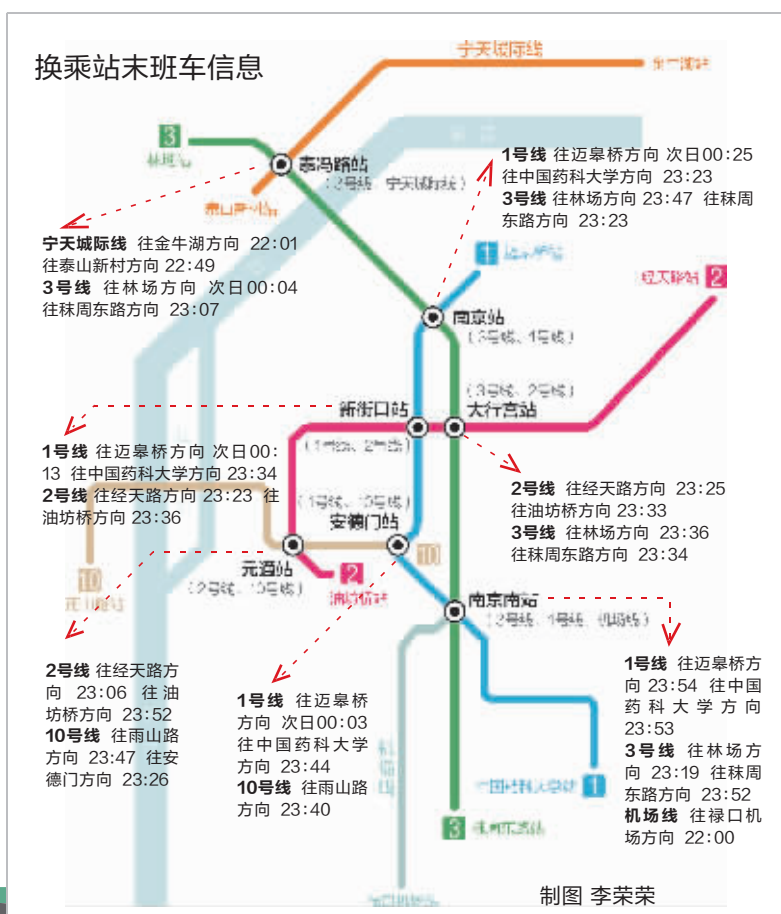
换乘站末班车信息

宁天城际线

3
林场

泰冯路站
（3号线、宁天城际线）

泰山新村

宁天城际线 往金牛湖方向 22:01
往泰山新村方向 22:49
3号线 往林场方向 次日00:04
往秣周东路方向 23:07

1号线 往迈皋桥方向 次日00:25
往中国药科大学方向 23:23
3号线 往林场方向 23:47 往秣周东路方向 23:23

1
迈皋桥

经天路 2

南京站
（3号线、1号线）

（3号线、2号线）
新街口站 大行宫站
（1号线、2号线）

1号线 往迈皋桥方向 次日00:13 往中国药科大学方向 23:34
2号线 往经天路方向 23:23 往油坊桥方向 23:36

2号线 往经天路方向 23:25
往油坊桥方向 23:33
3号线 往林场方向 23:36
往秣周东路方向 23:34

（1号线、10号线）
安德门站

10
雨山路

元通站
（2号线、10号线）

油坊桥 2

10

南京南站
（3号线、1号线、机场线）

2号线 往经天路方向 23:06 往油坊桥方向 23:52
10号线 往雨山路方向 23:47 往安德门方向 23:26

1号线 往迈皋桥方向 次日00:03
往中国药科大学方向 23:44
10号线 往雨山路方向 23:40

1号线 往迈皋桥方向 23:54 往中国药科大学方向 23:53
3号线 往林场方向 23:19 往秣周东路方向 23:52
机场线 往禄口机场方向 22:00

中国药科大学 1

3 秣周东路

制图 李荣荣